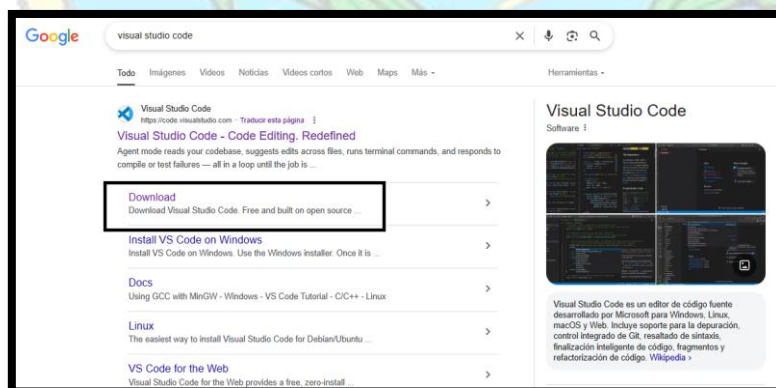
Google

visual studio code

Todo Imágenes Videos Noticias Videos cortos Web Maps Más ▾

Herramientas ▾

Visual Studio Code
https://code.visualstudio.com · Traducir esta página ⋮

Visual Studio Code - Code Editing. Redefined

Agent mode reads your codebase, suggests edits across files, runs terminal commands, and responds to compile or test failures — all in a loop until the job is ...

Download
Download Visual Studio Code. Free and built on open source ...

Install VS Code on Windows
Install VS Code on Windows. Use the Windows installer. Once it is ...

Docs
Using GCC with MinGW · Windows - VS Code Tutorial - C/C++ - Linux

Linux
The easiest way to install Visual Studio Code for Debian/Ubuntu ...

VS Code for the Web
Visual Studio Code for the Web provides a free, zero-install ...

Visual Studio Code
Software ⋮

Visual Studio Code es un editor de código fuente desarrollado por Microsoft para Windows, Linux, macOS y Web. Incluye soporte para la depuración, control integrado de Git, resaltado de sintaxis, finalización inteligente de código, fragmentos y refactorización de código. Wikipedia ›